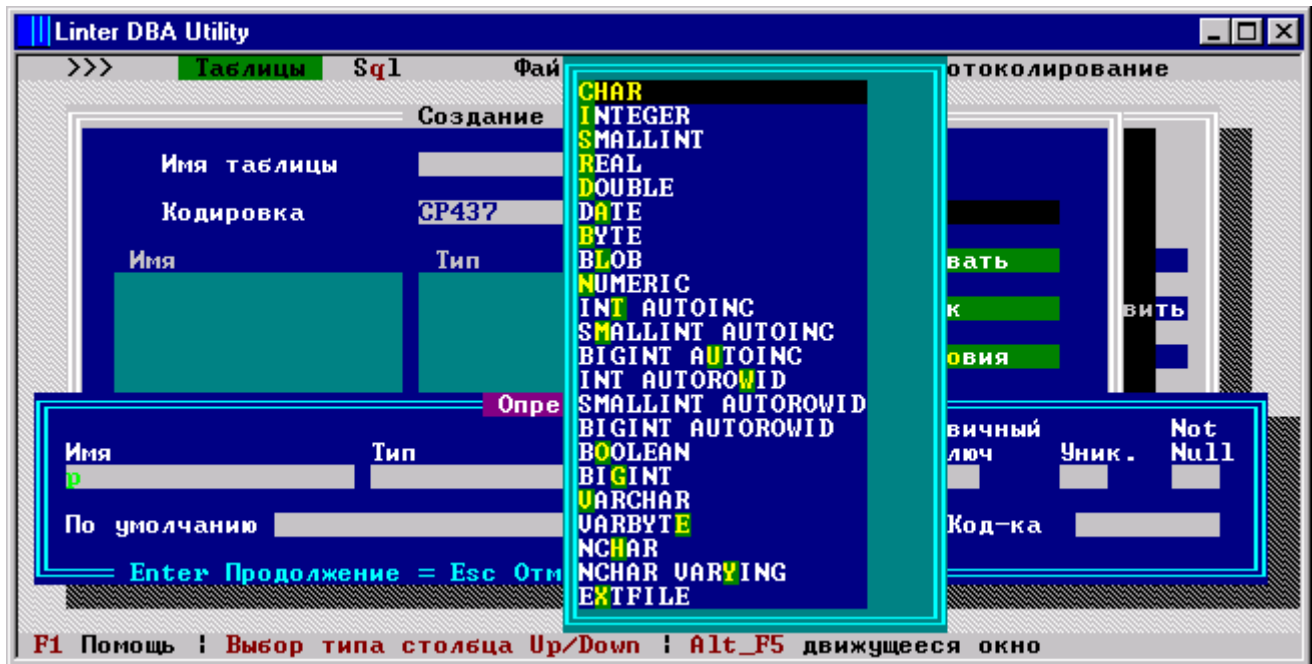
Linter DBA Utility

>>> Таблицы Sql Фай отоколирование

Создание

Имя таблицы

Кодировка CP437

Имя Тип

вать

к вить

овия

Опре

Имя Тип вичный люч Уник. Not Null

p

По умолчанию Код-ка

Enter Продолжение = Esc Отм

CHAR
INTEGER
SMALLINT
REAL
DOUBLE
DATE
BYTE
BLOB
NUMERIC
INT AUTOINC
SMALLINT AUTOINC
BIGINT AUTOINC
INT AUTOROWID
SMALLINT AUTOROWID
BIGINT AUTOROWID
BOOLEAN
BIGINT
VARCHAR
VARBYTE
NCHAR
NCHAR VARYING
EXTFILE

F1 Помощь ¦ Выбор типа столбца Up/Down ¦ Alt_F5 движущееся окно